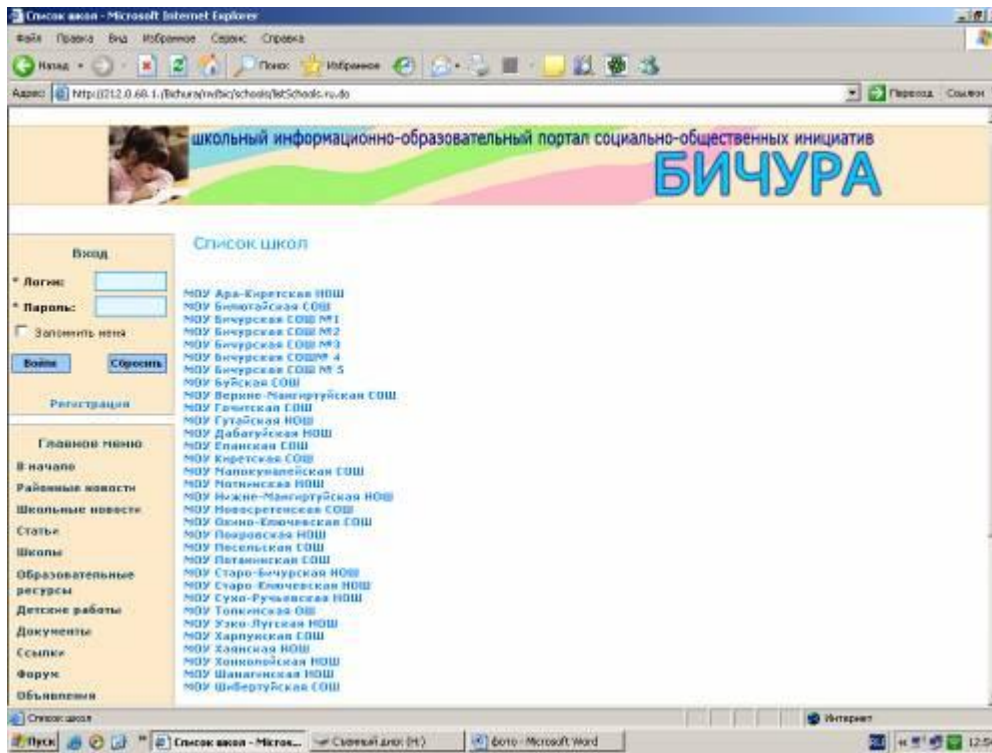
Список школ - Microsoft Internet Explorer

Файл Правка Вид Избранное Сервис Справка

Назад Поиск Избранное

Адрес http://212.0.68.1/Bichura/nvBiс/schools/listSchools.ru.do

Переход Ссылки

школьный информационно-образовательный портал социально-общественных инициатив

БИЧУРА

Вход

* Логин:

* Пароль:

Запомнить меня

Войти Сбросить

Регистрация

Главное меню

В начало

Районные новости

Школьные новости

Статьи

Школы

Образовательные ресурсы

Детские работы

Документы

Ссылки

Форум

Объявления

Список школ

МОУ Ара-Киретская НОШ
МОУ Билютайская СОШ
МОУ Бичурская СОШ №1
МОУ Бичурская СОШ №2
МОУ Бичурская СОШ №3
МОУ Бичурская СОШ№ 4
МОУ Бичурская СОШ № 5
МОУ Буйская СОШ
МОУ Верхне-Мангиртуйская СОШ
МОУ Гочитская СОШ
МОУ Гутайская НОШ
МОУ Дабатуйская НОШ
МОУ Еланская СОШ
МОУ Киретская СОШ
МОУ Малокуналейская СОШ
МОУ Мотнинская НОШ
МОУ Нижне-Мангиртуйская НОШ
МОУ Новосретенская СОШ
МОУ Окино-Ключевская СОШ
МОУ Покровская НОШ
МОУ Песельская СОШ
МОУ Потаниская СОШ
МОУ Старо-Бичурская НОШ
МОУ Старо-Ключевская НОШ
МОУ Сухо-Ручьевская НОШ
МОУ Топкинская ОШ
МОУ Узко-Лугская НОШ
МОУ Харлунская СОШ
МОУ Хаянская НОШ
МОУ Хонхолойская НОШ
МОУ Шанагинская НОШ
МОУ Шибертуйская СОШ

Список школ

Интернет

Пуск Список школ - Micros... Съемный диск (H:) фото - Microsoft Word 12:5